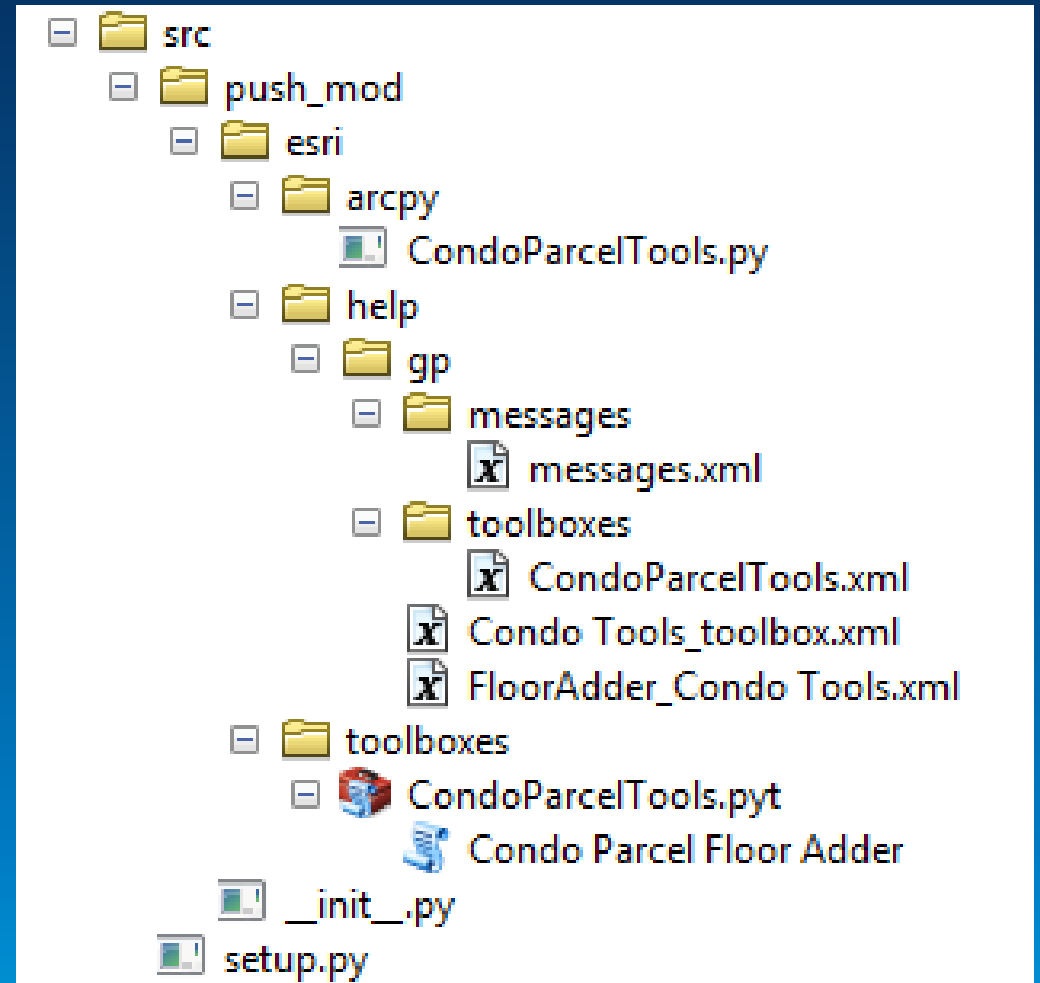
src
push_mod
esri
arcpy
CondoParcelTools.py
help
gp
messages
messages.xml
toolboxes
CondoParcelTools.xml
Condo Tools_toolbox.xml
FloorAdder_Condo Tools.xml
toolboxes
CondoParcelTools.pyt
Condo Parcel Floor Adder
__init__.py
setup.py